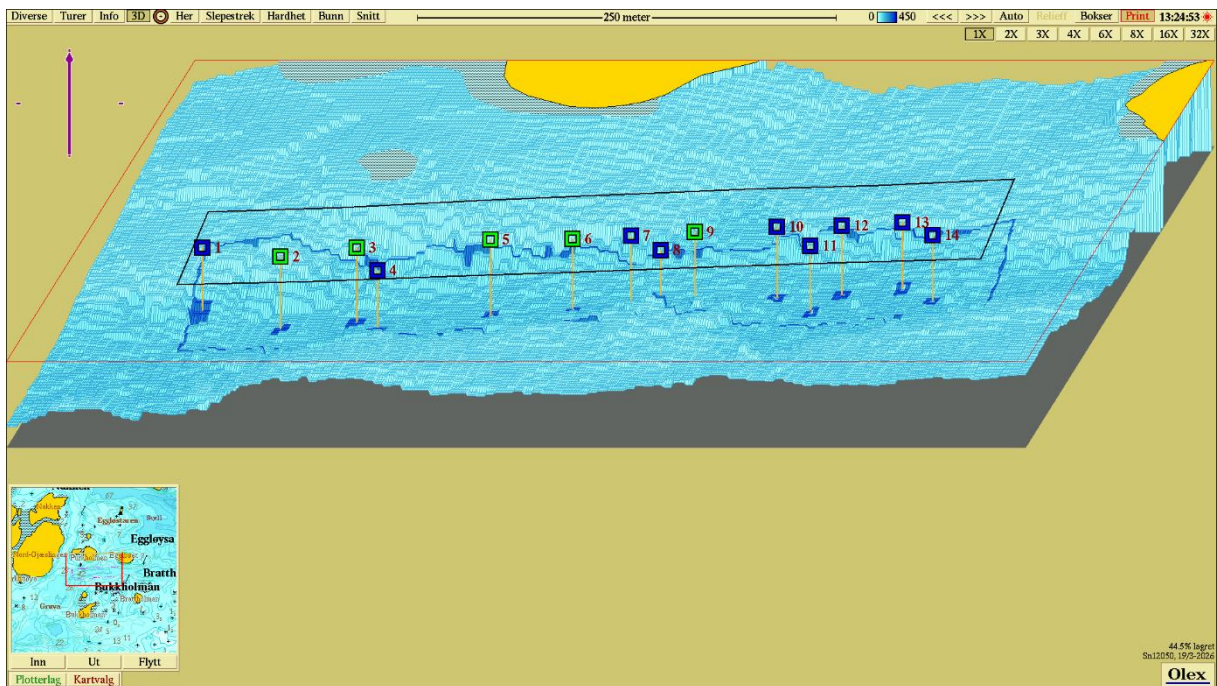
Diverse Turer Info 3D Her Slepestrek Hardhet Bunn Snitt 250 meter 0 450 <<< >>> Auto Relieff Bokser Print 13:24:53

1X 2X 3X 4X 6X 8X 16X 32X

1 2 3 4 5 6 7 8 9 10 11 12 13 14

Eggløysa
Bratth
Bukkholmån

Inn Ut Flytt
Plotterlag Kartvalg

44.5% logret
Sn12050, 19/3-2026

Olex